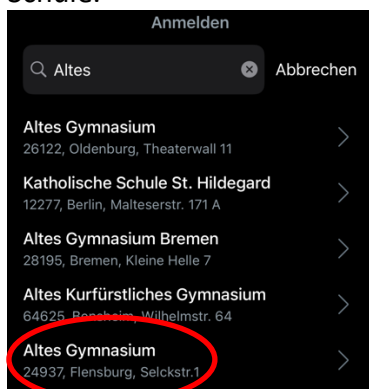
Schule:

Anmelden

Altes

Abbrechen

Altes Gymnasium
26122, Oldenburg, Theaterwall 11

Katholische Schule St. Hildegard
12277, Berlin, Malteserstr. 171 A

Altes Gymnasium Bremen
28195, Bremen, Kleine Helle 7

Altes Kurfürstliches Gymnasium
64625, Bensheim, Wilhelmstr. 64

Altes Gymnasium
24937, Flensburg, Selckstr.1